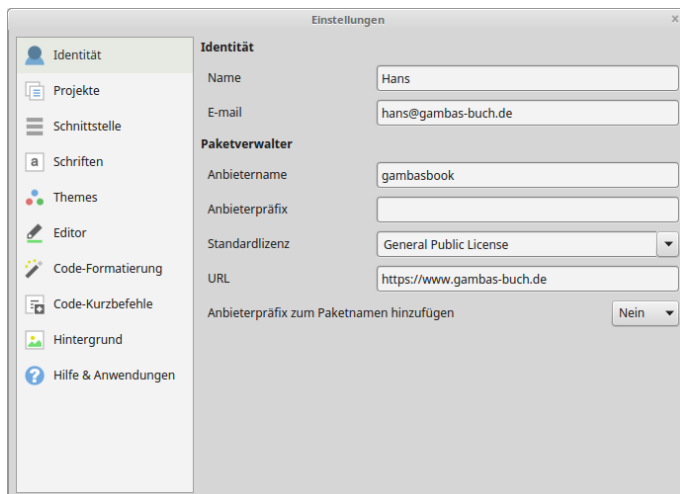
Einstellungen

×

Identität
Projekte
Schnittstelle
Schriften
Themes
Editor
Code-Formatierung
Code-Kurzbefehle
Hintergrund
Hilfe & Anwendungen

Identität

| | |
|---|---|
| Name | Hans |
| E-mail | hans@gambas-buch.de |

Paketverwalter

| | |
|---|---|
| Anbietername | gambasbook |
| Anbieterpräfix | |
| Standardlizenz | General Public License |
| URL | https://www.gambas-buch.de |

Anbieterpräfix zum Paketnamen hinzufügen Nein